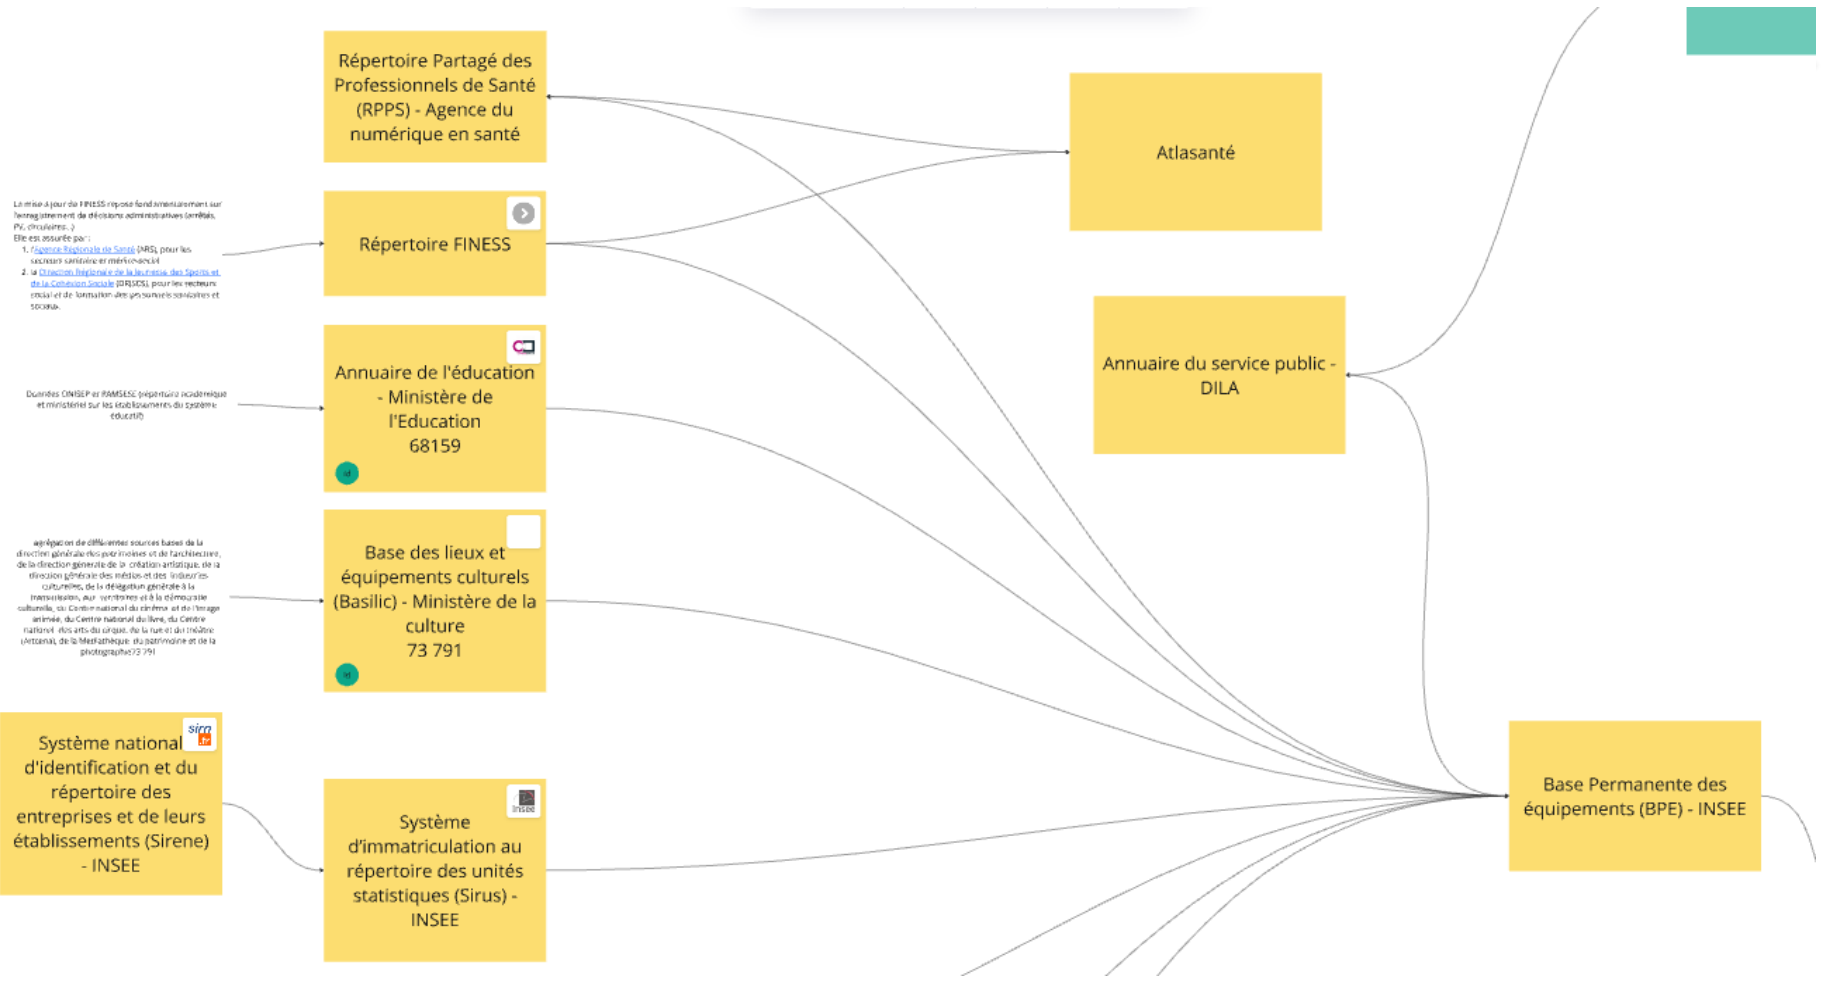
Répertoire Partagé des Professionnels de Santé (RPPS) - Agence du numérique en santé

Atlasanté

La mise à jour de FINESS repose fondamentalement sur l'enregistrement de décisions administratives (arrêtés, PV, circulaires...)
Elle est assurée par :
1. l'Agence Régionale de Santé (ARS), pour les secteurs sanitaire et médico-social
2. la Direction Régionale de la Jeunesse des Sports et de la Cohésion Sociale (DRJSCS), pour les secteurs social et de formation des personnels sanitaires et sociaux.

Répertoire FINESS

Annuaire du service public - DILA

Données ONISEP et RAMSESE (répertoire académique et ministériel sur les établissements du système éducatif)

Annuaire de l'éducation - Ministère de l'Education
68159

agrégation de différentes sources basés de la direction générale des patrimoines et de l'architecture, de la direction générale de la création artistique, de la direction générale des médias et des industries culturelles, de la délégation générale à la transmission, aux territoires et à la démocratie culturelle, du Centre national du cinéma et de l'image animée, du Centre national du livre, du Centre national des arts du cirque, de la rue et du théâtre (Artcena), de la Médiathèque du patrimoine et de la photographie73 791

Base des lieux et équipements culturels (Basilic) - Ministère de la culture
73 791

Système national d'identification et du répertoire des entreprises et de leurs établissements (Sirene) - INSEE

sirene .fr

Système d'immatriculation au répertoire des unités statistiques (Sirus) - INSEE

Insee

Base Permanente des équipements (BPE) - INSEE